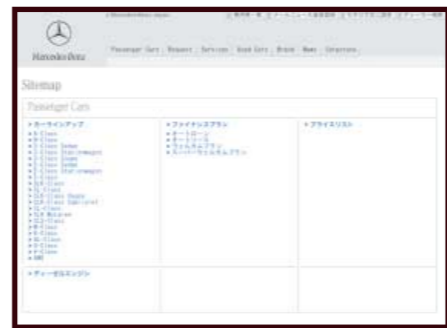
Mercedes-Benz

Passenger Cars | Request | Services | Used Cars | Brand | News | Corporate

Sitemap

Passenger Cars

▸カーラインアップ
▸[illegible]
▸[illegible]
▸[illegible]
▸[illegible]
▸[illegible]
▸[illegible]
▸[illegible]
▸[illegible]
▸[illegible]
▸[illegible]
▸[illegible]
▸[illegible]
▸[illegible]
▸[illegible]
▸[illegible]
▸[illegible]
▸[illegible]
▸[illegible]
▸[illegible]
▸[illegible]
▸AMG

▸ファイナンスプラン
▸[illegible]
▸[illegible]
▸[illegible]
▸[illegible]

▸プライスリスト

▸ディーゼルエンジン